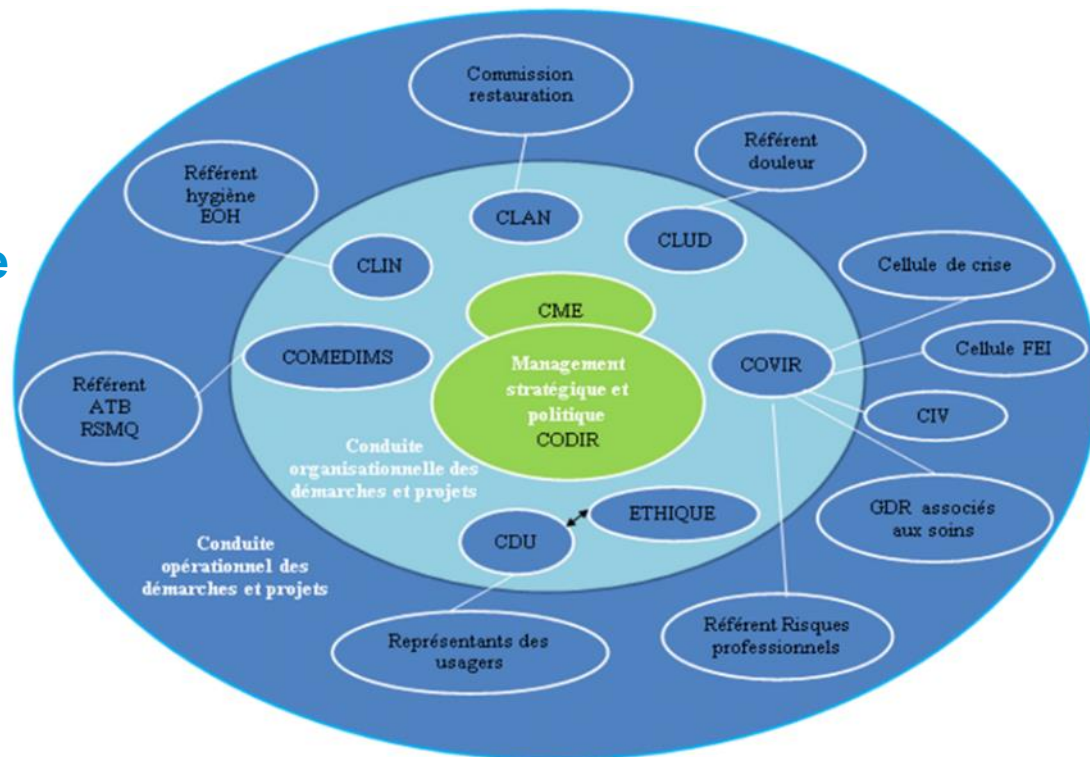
Commission restauration

Référent douleur

Référent hygiène EOH

CLAN

CLUD

CLIN

Cellule de crise

CME

COMEDIMS

Management stratégique et politique CODIR

COVIR

Cellule FEI

Référent ATB RSMQ

CIV

Conduite organisationnelle des démarches et projets

GDR associés aux soins

ETHIQUE

CDU

Conduite opérationnel des démarches et projets

Représentants des usagers

Référent Risques professionnels